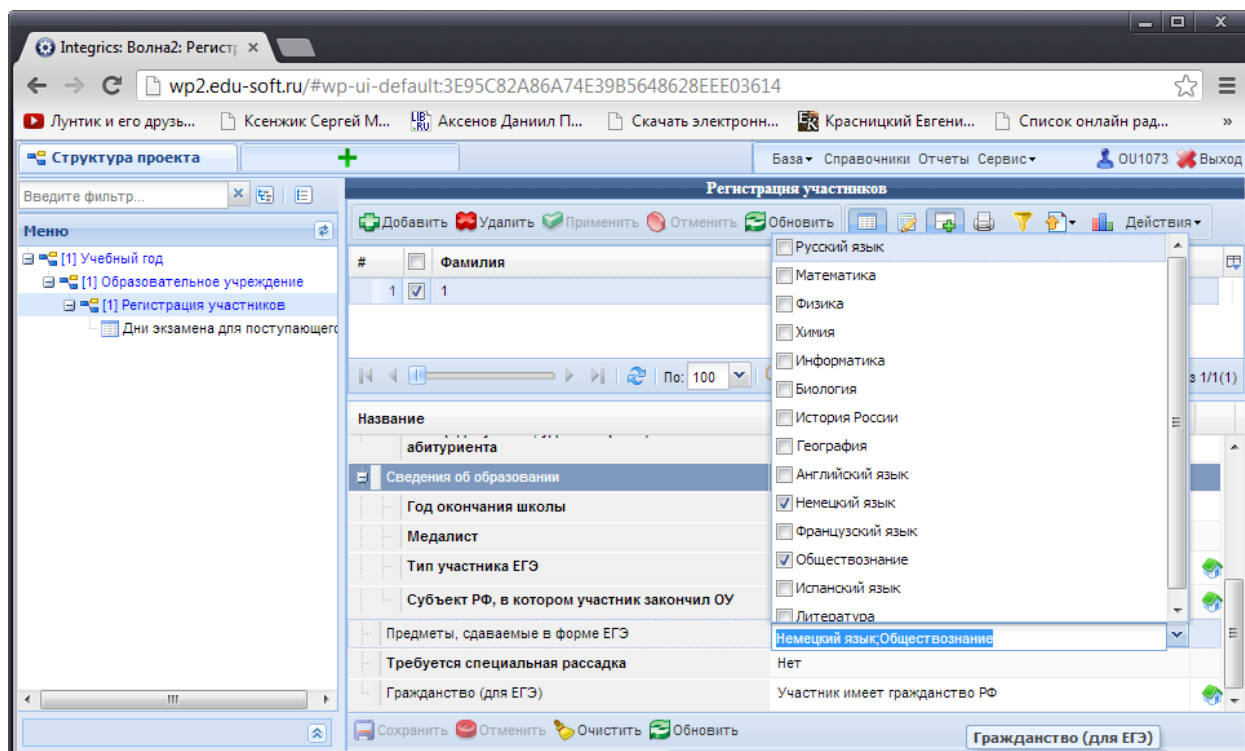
Integrics: Волна2: Регистр ×

wp2.edu-soft.ru/#wp-ui-default:3E95C82A86A74E39B5648628EEE03614

Лунтик и его друзья... Ксенжик Сергей М... Аксенов Даниил П... Скачать электронн... Красницкий Евгени... Список онлайн рад... »

Структура проекта

База▾ Справочники Отчеты Сервис▾ OU1073 Выход

Введите фильтр...

Меню

[1] Учебный год
[1] Образовательное учреждение
[1] Регистрация участников
Дни экзамена для поступающего

Регистрация участников

Добавить Удалить Применить Отменить Обновить Действия▾

| # | | Фамилия |
|---|---|---|
| 1 | ☑ | 1 |

По: 100

з 1/1(1)

Название

абитуриента

Сведения об образовании

Год окончания школы

Медалист

Тип участника ЕГЭ

Субъект РФ, в котором участник закончил ОУ

Предметы, сдаваемые в форме ЕГЭ — Немецкий язык;Обществознание

Требуется специальная рассадка — Нет

Гражданство (для ЕГЭ) — Участник имеет гражданство РФ

Русский язык
Математика
Физика
Химия
Информатика
Биология
История России
География
Английский язык
☑ Немецкий язык
Французский язык
☑ Обществознание
Испанский язык
Литература

Сохранить Отменить Очистить Обновить

Гражданство (для ЕГЭ)